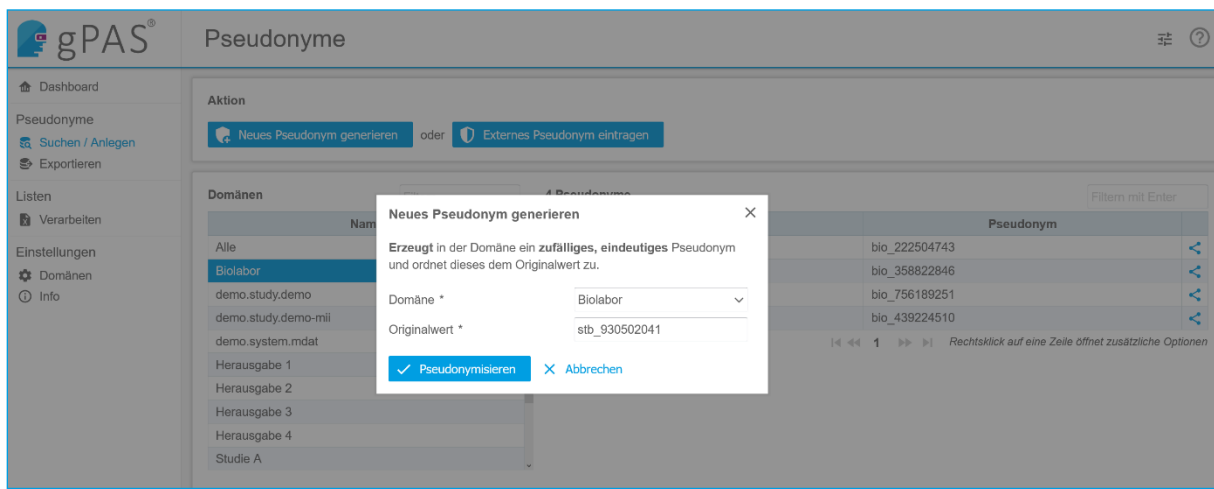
gPAS®

Pseudonyme

Dashboard

Pseudonyme
Suchen / Anlegen
Exportieren

Listen
Verarbeiten

Einstellungen
Domänen
Info

Aktion

Neues Pseudonym generieren oder Externes Pseudonym eintragen

Domänen

Nam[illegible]

Alle
Biolabor
demo.study.demo
demo.study.demo-mii
demo.system.mdat
Herausgabe 1
Herausgabe 2
Herausgabe 3
Herausgabe 4
Studie A

4 Pseudonyme

Filtern mit Enter

| Pseudonym |
|---|
| bio_222504743 |
| bio_358822846 |
| bio_756189251 |
| bio_439224510 |

1

Rechtsklick auf eine Zeile öffnet zusätzliche Optionen

Neues Pseudonym generieren

**Erzeugt** in der Domäne ein **zufälliges, eindeutiges** Pseudonym und ordnet dieses dem Originalwert zu.

Domäne * Biolabor

Originalwert * stb_930502041

Pseudonymisieren

Abbrechen